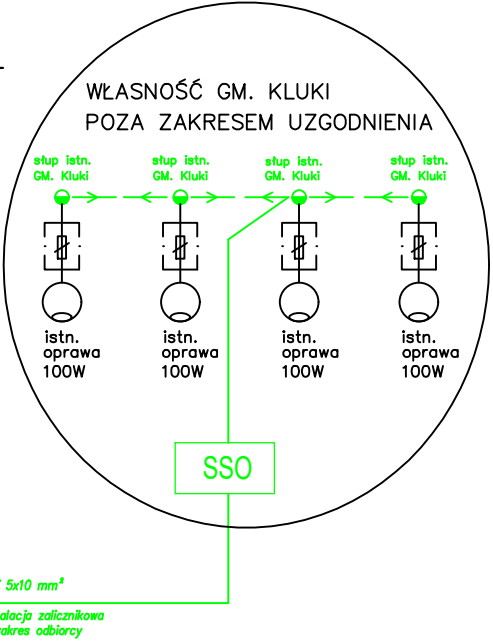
WŁASNOŚĆ GM. KLUKI
POZA ZAKRESEM UZGODNIENIA

słup istn. GM. Kluki

słup istn. GM. Kluki

słup istn. GM. Kluki

słup istn. GM. Kluki

istn. oprawa 100W

istn. oprawa 100W

istn. oprawa 100W

istn. oprawa 100W

SSO

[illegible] 5x10 mm²

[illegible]alacja zalicznikowa
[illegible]akres odbiorcy